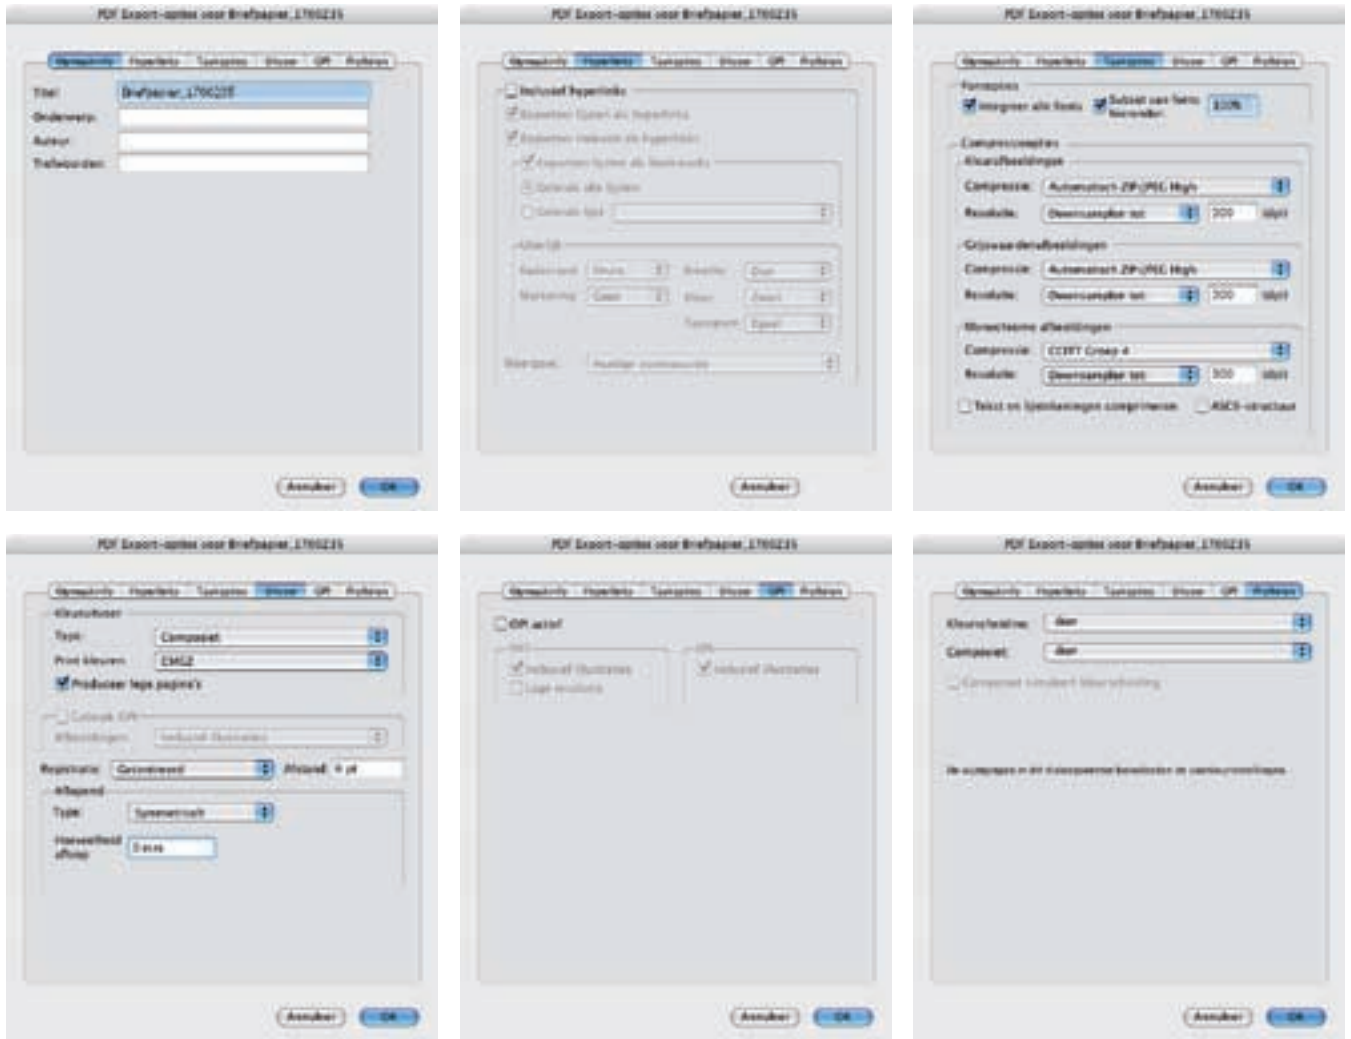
PDF Export-opties voor Briefpapier_1760235

Algemeen | Hyperlinks | Lettertypen | Uitvoer | OPI | Profielen

Titel: Briefpapier_1760235
Onderwerp:
Auteur:
Trefwoorden:

Annuleer | OK

PDF Export-opties voor Briefpapier_1760235

Algemeen | Hyperlinks | Lettertypen | Uitvoer | OPI | Profielen

Inclusief hyperlinks
Exporteer lijsten als hyperlinks
Exporteer indexen als hyperlinks
Exporteer lijsten als bladwijzers
Genereer alle lijsten
Genereer lijst
Uiterlijk
Randen: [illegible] Breedte: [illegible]
Markering: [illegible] Kleur: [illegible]
Type: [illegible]
Weergave: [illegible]

Annuleer

PDF Export-opties voor Briefpapier_1760235

Algemeen | Hyperlinks | Lettertypen | Uitvoer | OPI | Profielen

Fontopties
Integreer alle fonts
Subset van fonts bevatten 100%
Compressieopties
Kleurafbeeldingen
Compressie: Automatisch ZIP/JPEG High
Resolutie: Downsample tot 300 dpi
Grijswaardenafbeeldingen
Compressie: Automatisch ZIP/JPEG High
Resolutie: Downsample tot 300 dpi
Monochrome afbeeldingen
Compressie: CCITT Groep 4
Resolutie: Downsample tot 300 dpi
Tekst en lijntekeningen comprimeren
ASCII-structuur

Annuleer | OK

PDF Export-opties voor Briefpapier_1760235

Algemeen | Hyperlinks | Lettertypen | Uitvoer | OPI | Profielen

Kleurselectie
Type: Composiet
Print kleuren: CMYK
Produceer lege pagina's
Gebruik OPI
Afbeeldingen: Inclusief illustraties
Registratie: Gecentreerd Afstand: 6 pt
Afloopbed
Type: Symmetrisch
Hoeveelheid afloop: 3 mm

Annuleer | OK

PDF Export-opties voor Briefpapier_1760235

Algemeen | Hyperlinks | Lettertypen | Uitvoer | OPI | Profielen

OPI actief
TIFF
Inclusief illustraties
Lage resolutie
EPS
Inclusief illustraties

Annuleer | OK

PDF Export-opties voor Briefpapier_1760235

Algemeen | Hyperlinks | Lettertypen | Uitvoer | OPI | Profielen

Kleurscheiding: Geen
Composiet: Geen
Composiet simuleert kleurscheiding

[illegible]

Annuleer | OK